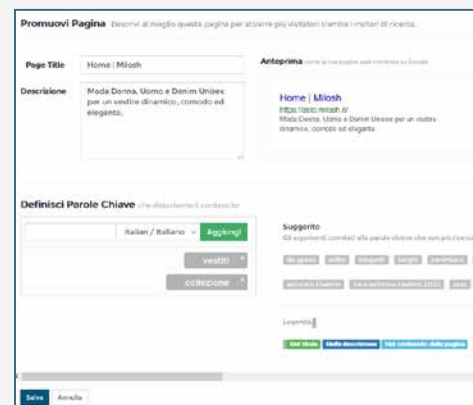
Promuovi Pagina Descrivi al meglio questa pagina per attirare più visitatori tramite i motori di ricerca.

Page Title
Home | Milosh

Descrizione
Moda Donna, Uomo e Denim Unisex per un vestire dinamico, comodo ed elegante.

Anteprima come la vedrebbe sul motore di Google

Home | Milosh
https://sito.milosh.it/
Moda Donna, Uomo e Denim Unisex per un vestire dinamico, comodo ed elegante.

Definisci Parole Chiave che descrivono il contenuto

Italian / Italiano
Aggiungi

vestiti
collezione

Suggerito
Gli argomenti correlati alle parole chiave che hai già inserito

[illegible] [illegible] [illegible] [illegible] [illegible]
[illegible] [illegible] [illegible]

Legenda
Nel titolo
Nella descrizione
Nel contenuto della pagina

Salva
Annulla